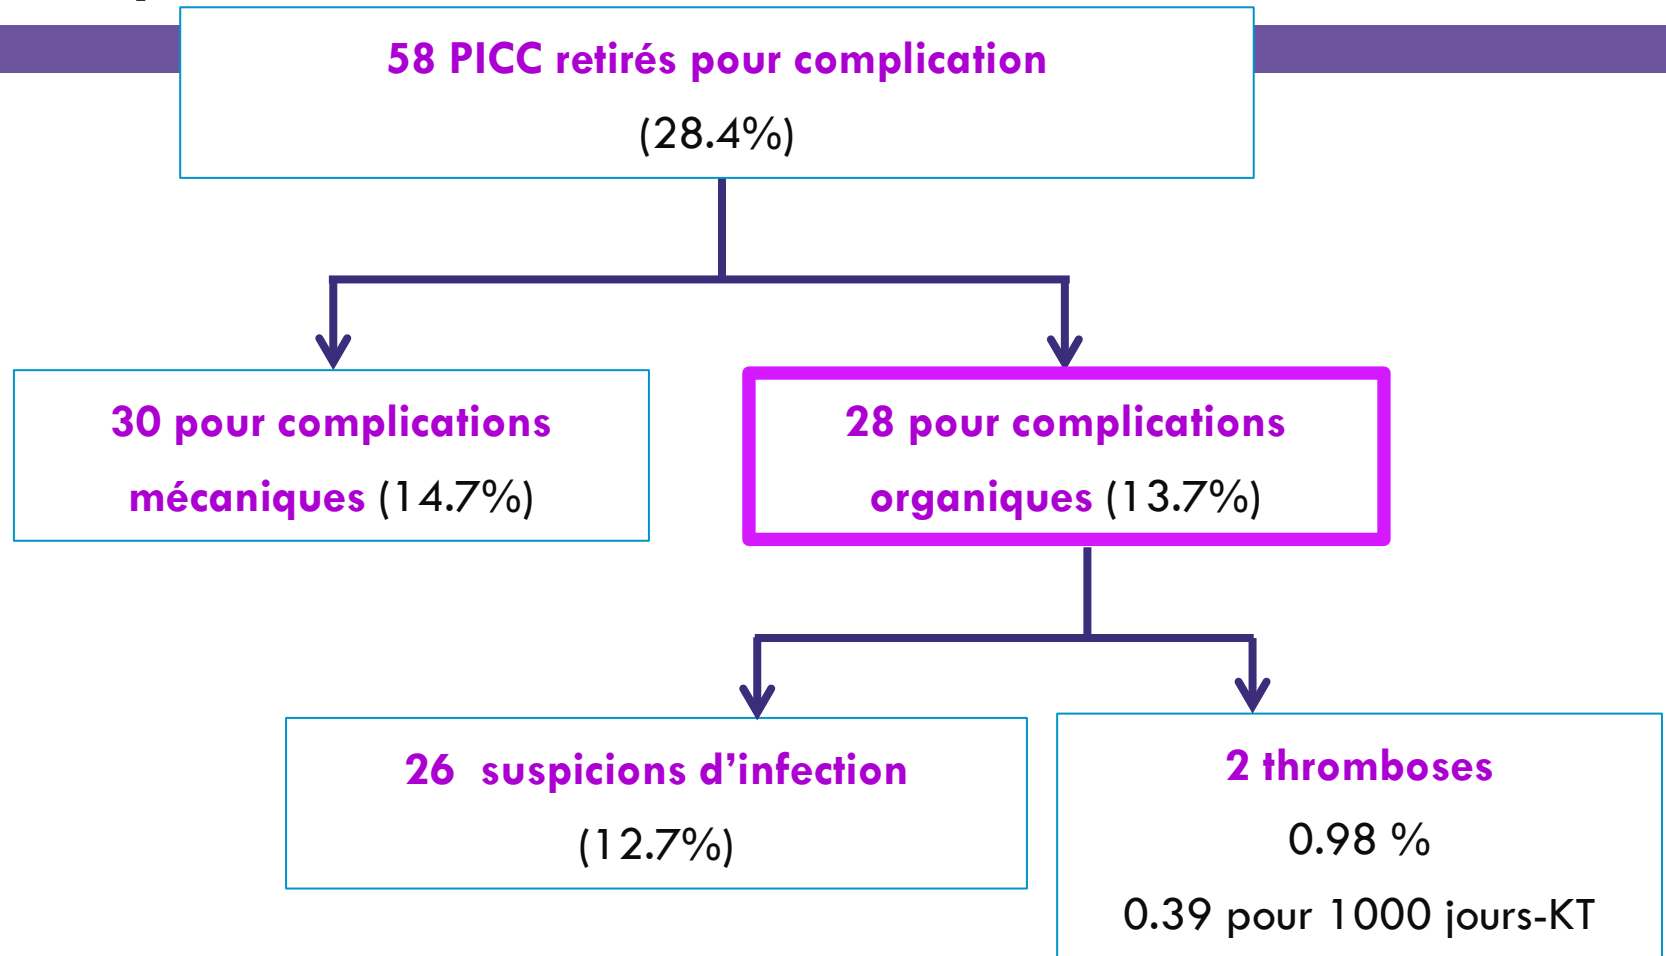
58 PICC retirés pour complication
(28.4%)

30 pour complications mécaniques (14.7%)

28 pour complications organiques (13.7%)

26 suspicions d'infection
(12.7%)

2 thromboses
0.98 %
0.39 pour 1000 jours-KT